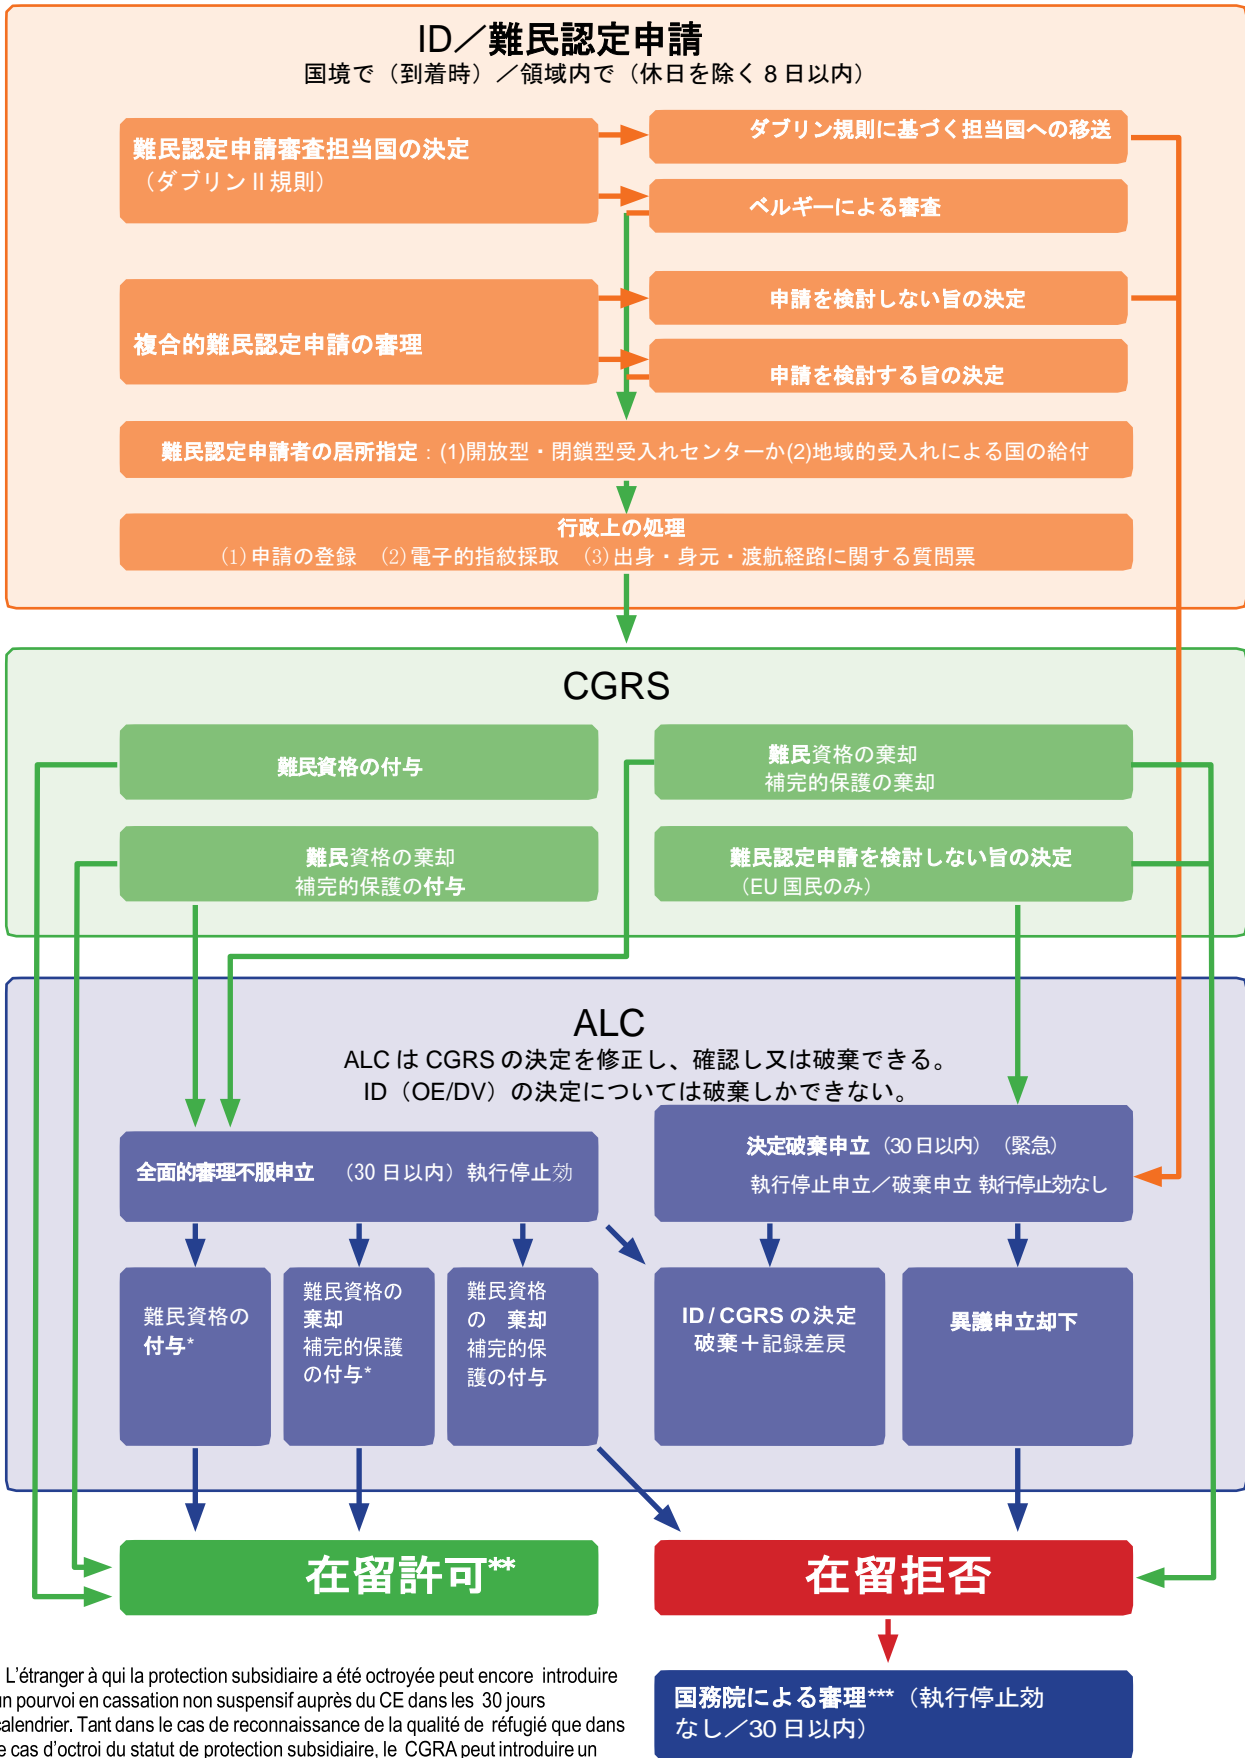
ID／難民認定申請
国境で（到着時）／領域内で（休日を除く８日以内）

難民認定申請審査担当国の決定
（ダブリンⅡ規則）

ダブリン規則に基づく担当国への移送

ベルギーによる審査

複合的難民認定申請の審理

申請を検討しない旨の決定

申請を検討する旨の決定

難民認定申請者の居所指定：(1)開放型・閉鎖型受入れセンターか(2)地域的受入れによる国の給付

行政上の処理
（1）申請の登録　（2）電子的指紋採取　（3）出身・身元・渡航経路に関する質問票

CGRS

難民資格の付与

難民資格の棄却
補完的保護の棄却

難民資格の棄却
補完的保護の付与

難民認定申請を検討しない旨の決定
（EU 国民のみ）

ALC
ALC は CGRS の決定を修正し、確認し又は破棄できる。
ID（OE/DV）の決定については破棄しかできない。

全面的審理不服申立　（30 日以内）執行停止効

決定破棄申立（30 日以内）（緊急）
執行停止申立／破棄申立 執行停止効なし

難民資格の付与*

難民資格の棄却
補完的保護の付与*

難民資格の　棄却
補完的保護の付与

ID / CGRS の決定
破棄＋記録差戻

異議申立却下

在留許可**

在留拒否

国務院による審理***（執行停止効なし／30 日以内）

L’étranger à qui la protection subsidiaire a été octroyée peut encore introduire un pourvoi en cassation non suspensif auprès du CE dans les 30 jours calendrier. Tant dans le cas de reconnaissance de la qualité de réfugié que dans le cas d’octroi du statut de protection subsidiaire, le CGRA peut introduire un